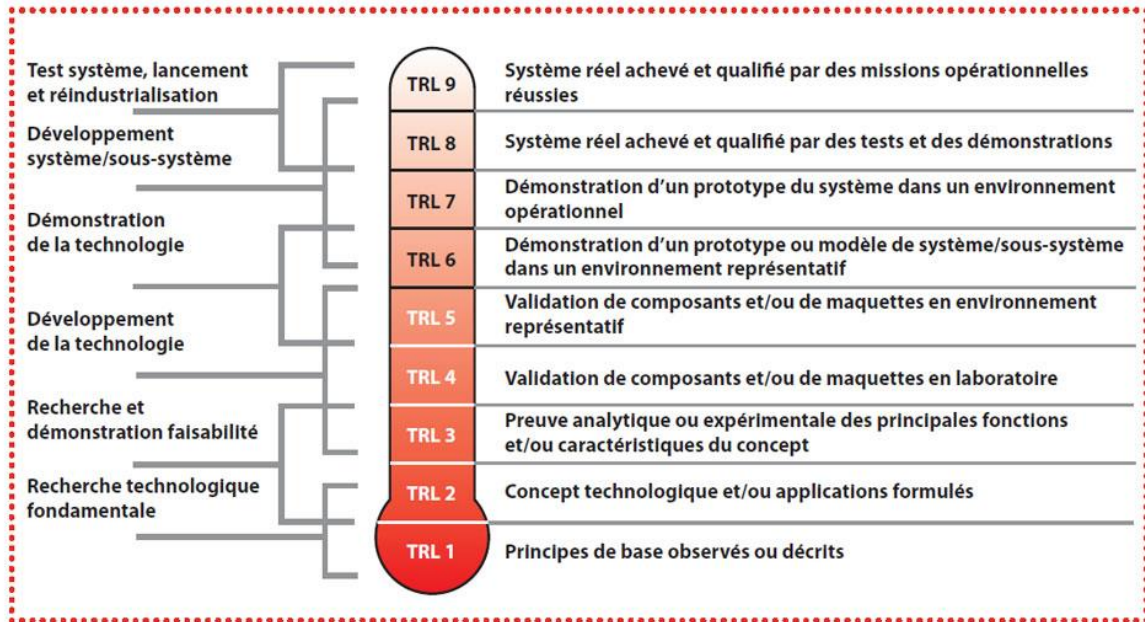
Test système, lancement et réindustrialisation

Développement système/sous-système

Démonstration de la technologie

Développement de la technologie

Recherche et démonstration faisabilité

Recherche technologique fondamentale

TRL 9 Système réel achevé et qualifié par des missions opérationnelles réussies

TRL 8 Système réel achevé et qualifié par des tests et des démonstrations

TRL 7 Démonstration d'un prototype du système dans un environnement opérationnel

TRL 6 Démonstration d'un prototype ou modèle de système/sous-système dans un environnement représentatif

TRL 5 Validation de composants et/ou de maquettes en environnement représentatif

TRL 4 Validation de composants et/ou de maquettes en laboratoire

TRL 3 Preuve analytique ou expérimentale des principales fonctions et/ou caractéristiques du concept

TRL 2 Concept technologique et/ou applications formulés

TRL 1 Principes de base observés ou décrits